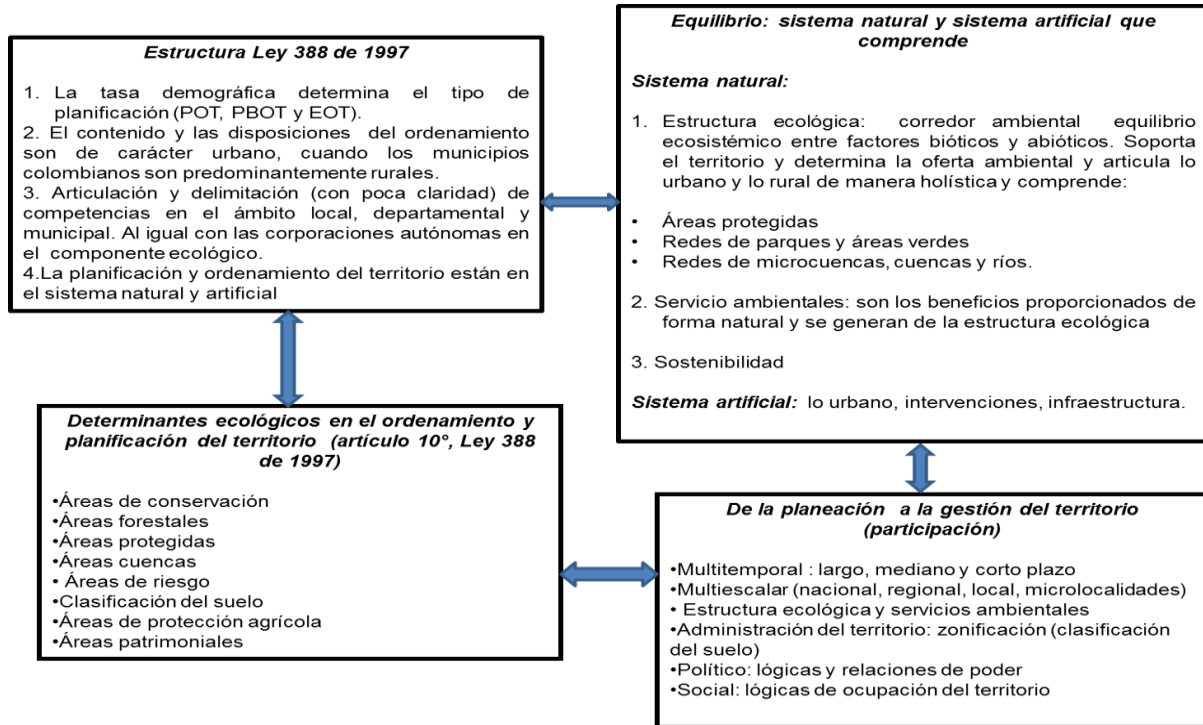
Estructura Ley 388 de 1997

1. La tasa demográfica determina el tipo de planificación (POT, PBOT y EOT).
2. El contenido y las disposiciones del ordenamiento son de carácter urbano, cuando los municipios colombianos son predominantemente rurales.
3. Articulación y delimitación (con poca claridad) de competencias en el ámbito local, departamental y municipal. Al igual con las corporaciones autónomas en el componente ecológico.
4.La planificación y ordenamiento del territorio están en el sistema natural y artificial

Equilibrio: sistema natural y sistema artificial que comprende

Sistema natural:

1. Estructura ecológica: corredor ambiental equilibrio ecosistémico entre factores bióticos y abióticos. Soporta el territorio y determina la oferta ambiental y articula lo urbano y lo rural de manera holística y comprende:

• Áreas protegidas
• Redes de parques y áreas verdes
• Redes de microcuencas, cuencas y ríos.

2. Servicio ambientales: son los beneficios proporcionados de forma natural y se generan de la estructura ecológica

3. Sostenibilidad

Sistema artificial: lo urbano, intervenciones, infraestructura.

Determinantes ecológicos en el ordenamiento y planificación del territorio (artículo 10°, Ley 388 de 1997)

•Áreas de conservación
•Áreas forestales
•Áreas protegidas
•Áreas cuencas
• Áreas de riesgo
•Clasificación del suelo
•Áreas de protección agrícola
•Áreas patrimoniales

De la planeación a la gestión del territorio (participación)

•Multitemporal : largo, mediano y corto plazo
•Multiescalar (nacional, regional, local, microlocalidades)
• Estructura ecológica y servicios ambientales
•Administración del territorio: zonificación (clasificación del suelo)
•Político: lógicas y relaciones de poder
•Social: lógicas de ocupación del territorio